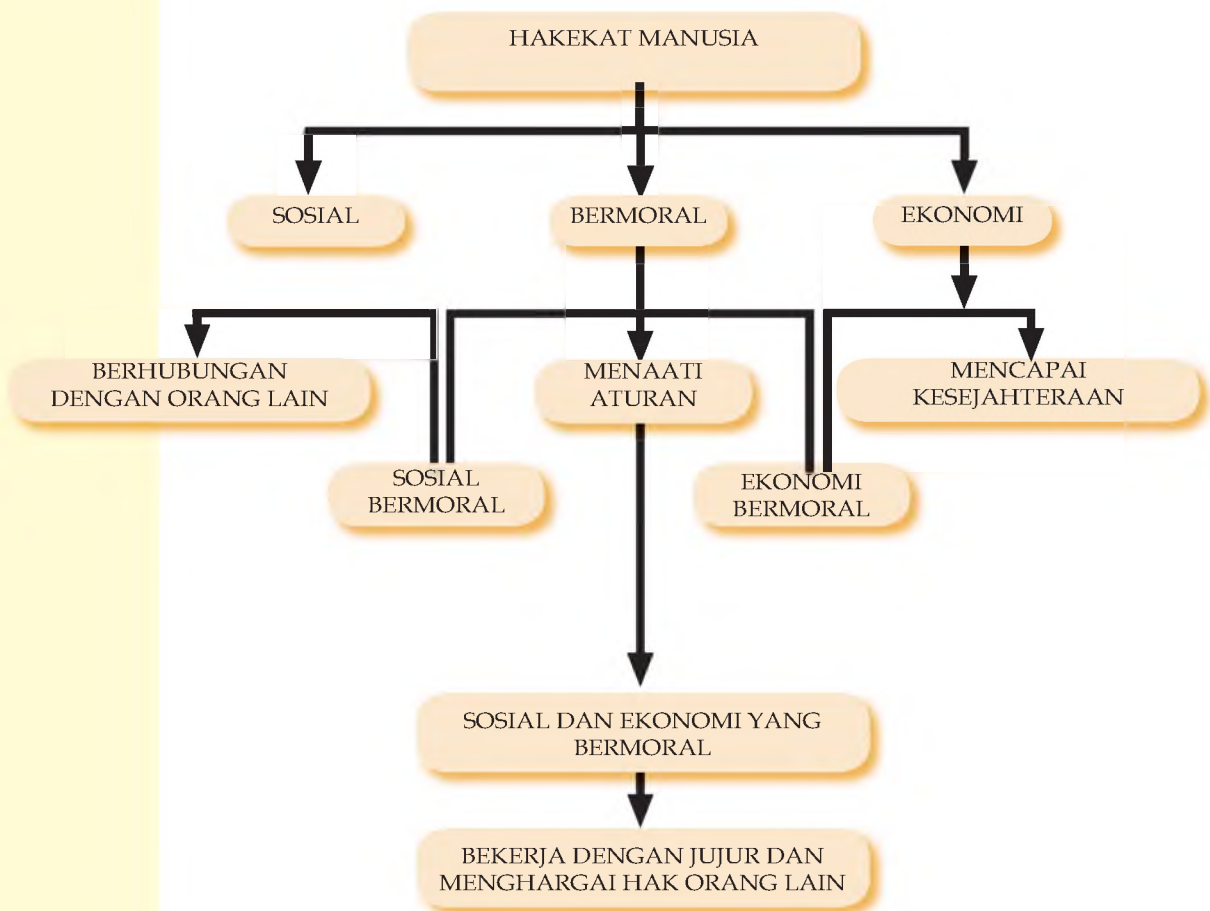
HAKEKAT MANUSIA

SOSIAL

BERMORAL

EKONOMI

BERHUBUNGAN DENGAN ORANG LAIN

MENAATI ATURAN

MENCAPAI KESEJAHTERAAN

SOSIAL BERMORAL

EKONOMI BERMORAL

SOSIAL DAN EKONOMI YANG BERMORAL

BEKERJA DENGAN JUJUR DAN MENGHARGAI HAK ORANG LAIN